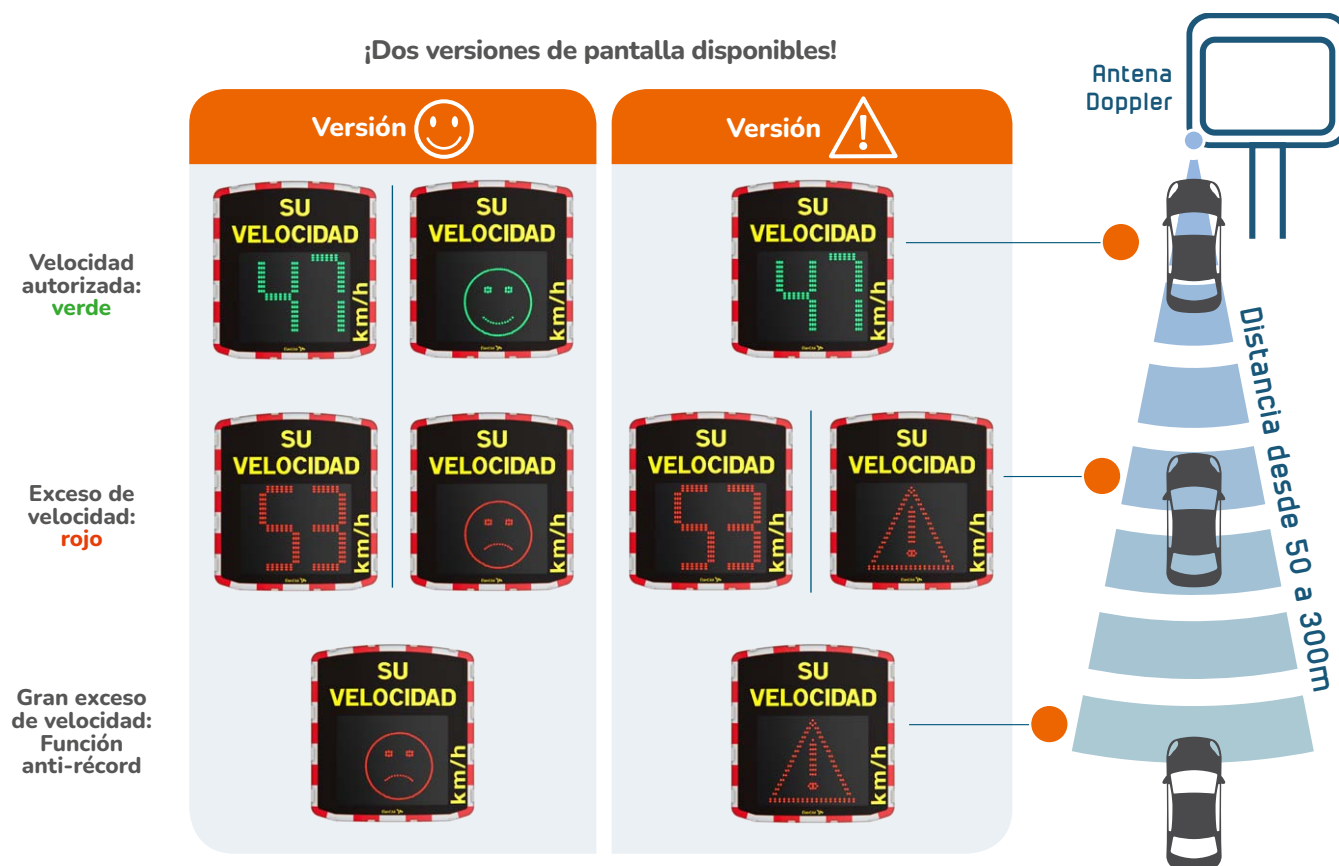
¡Dos versiones de pantalla disponibles!

Versión

Versión

Antena Doppler

Velocidad autorizada: verde

SU VELOCIDAD 47 km/h

SU VELOCIDAD km/h

SU VELOCIDAD 47 km/h

Exceso de velocidad: rojo

SU VELOCIDAD 53 km/h

SU VELOCIDAD km/h

SU VELOCIDAD 53 km/h

SU VELOCIDAD km/h

Gran exceso de velocidad: Función anti-récord

SU VELOCIDAD km/h

SU VELOCIDAD km/h

Distancia desde 50 a 300m